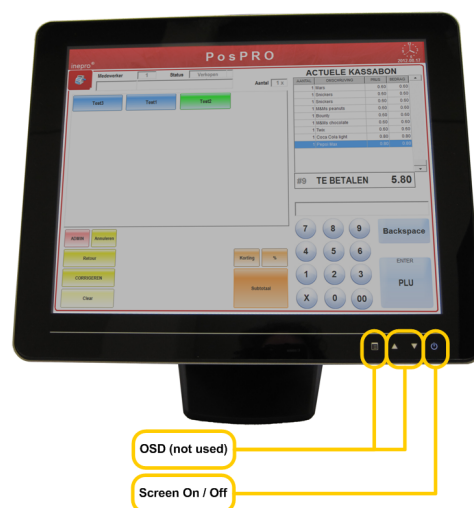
impro
PosPRO
Medewerker
Status Verkopen
Aantal
Tafel2
Tafel1
Tafel3
ACTUELE KASSABON
1 Mars
1 Snickers
1 Snickers
1 M&Ms peanuts
1 Bounty
1 Milkis chocolate
1 Twix
1 Coca Cola light
1 Fanta 33cl
#9 TE BETALEN 5.80
ADMIN
Annuleer
Retour
CORRIGEREN
Clear
Korting
%
Subtotaal
7
8
9
Backspace
4
5
6
ENTER
1
2
3
PLU
X
0
00
OSD (not used)
Screen On / Off